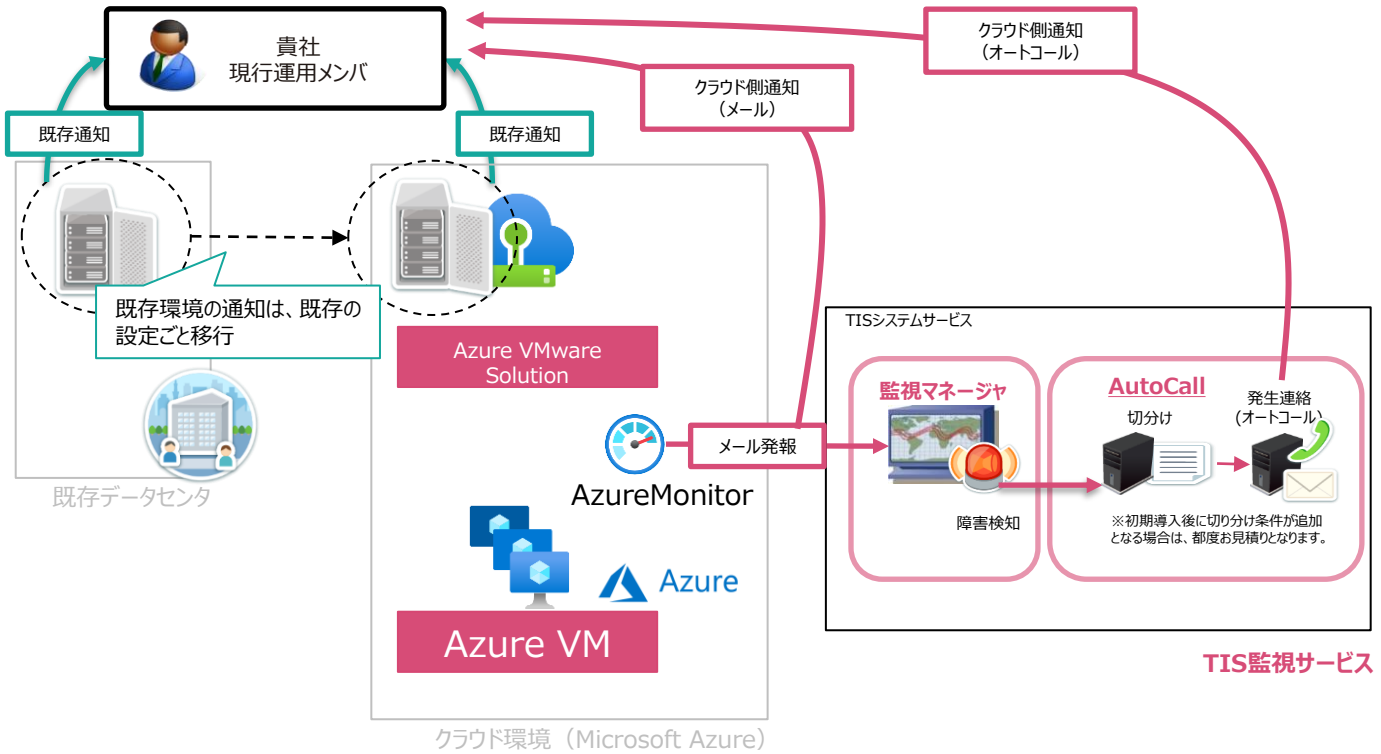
貴社
現行運用メンバ

クラウド側通知
（オートコール）

クラウド側通知
（メール）

既存通知

既存通知

既存環境の通知は、既存の設定ごと移行

Azure VMware Solution

既存データセンタ

TISシステムサービス

監視マネージャ

AutoCall

切分け

発生連絡
（オートコール）

メール発報

AzureMonitor

障害検知

※初期導入後に切り分け条件が追加となる場合は、都度お見積りとなります。

Azure

Azure VM

TIS監視サービス

クラウド環境（Microsoft Azure）